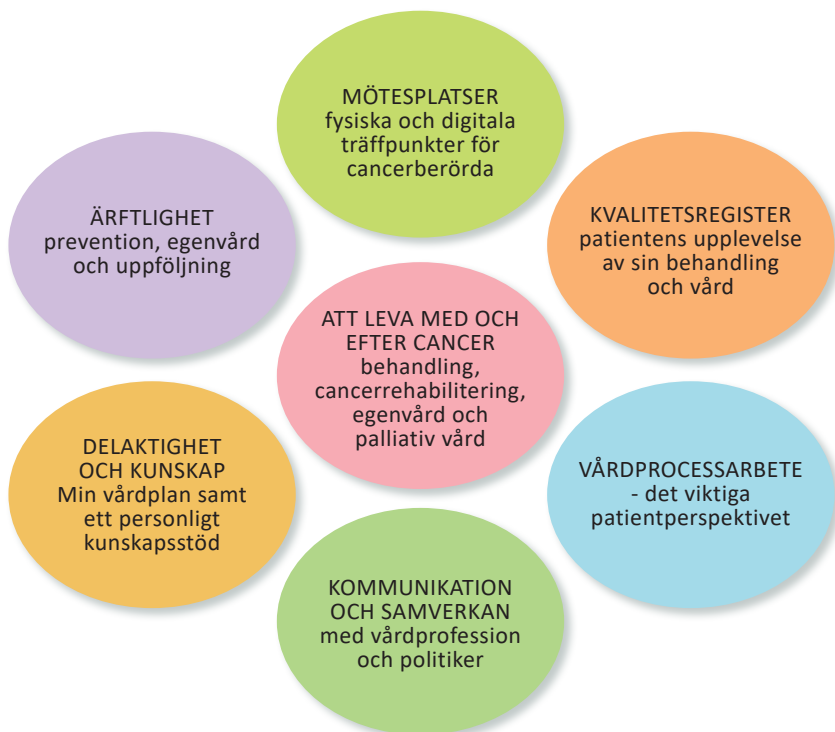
MÖTESPLATSER
fysiska och digitala träffpunkter för cancerberörda

ÄRFTLIGHET
prevention, egenvård och uppföljning

KVALITETSREGISTER
patientens upplevelse av sin behandling och vård

ATT LEVA MED OCH EFTER CANCER
behandling, cancerrehabilitering, egenvård och palliativ vård

DELAKTIGHET OCH KUNSKAP
Min vårdplan samt ett personligt kunskapsstöd

VÅRDPROCESSARBETE
- det viktiga patientperspektivet

KOMMUNIKATION OCH SAMVERKAN
med vårdprofession och politiker